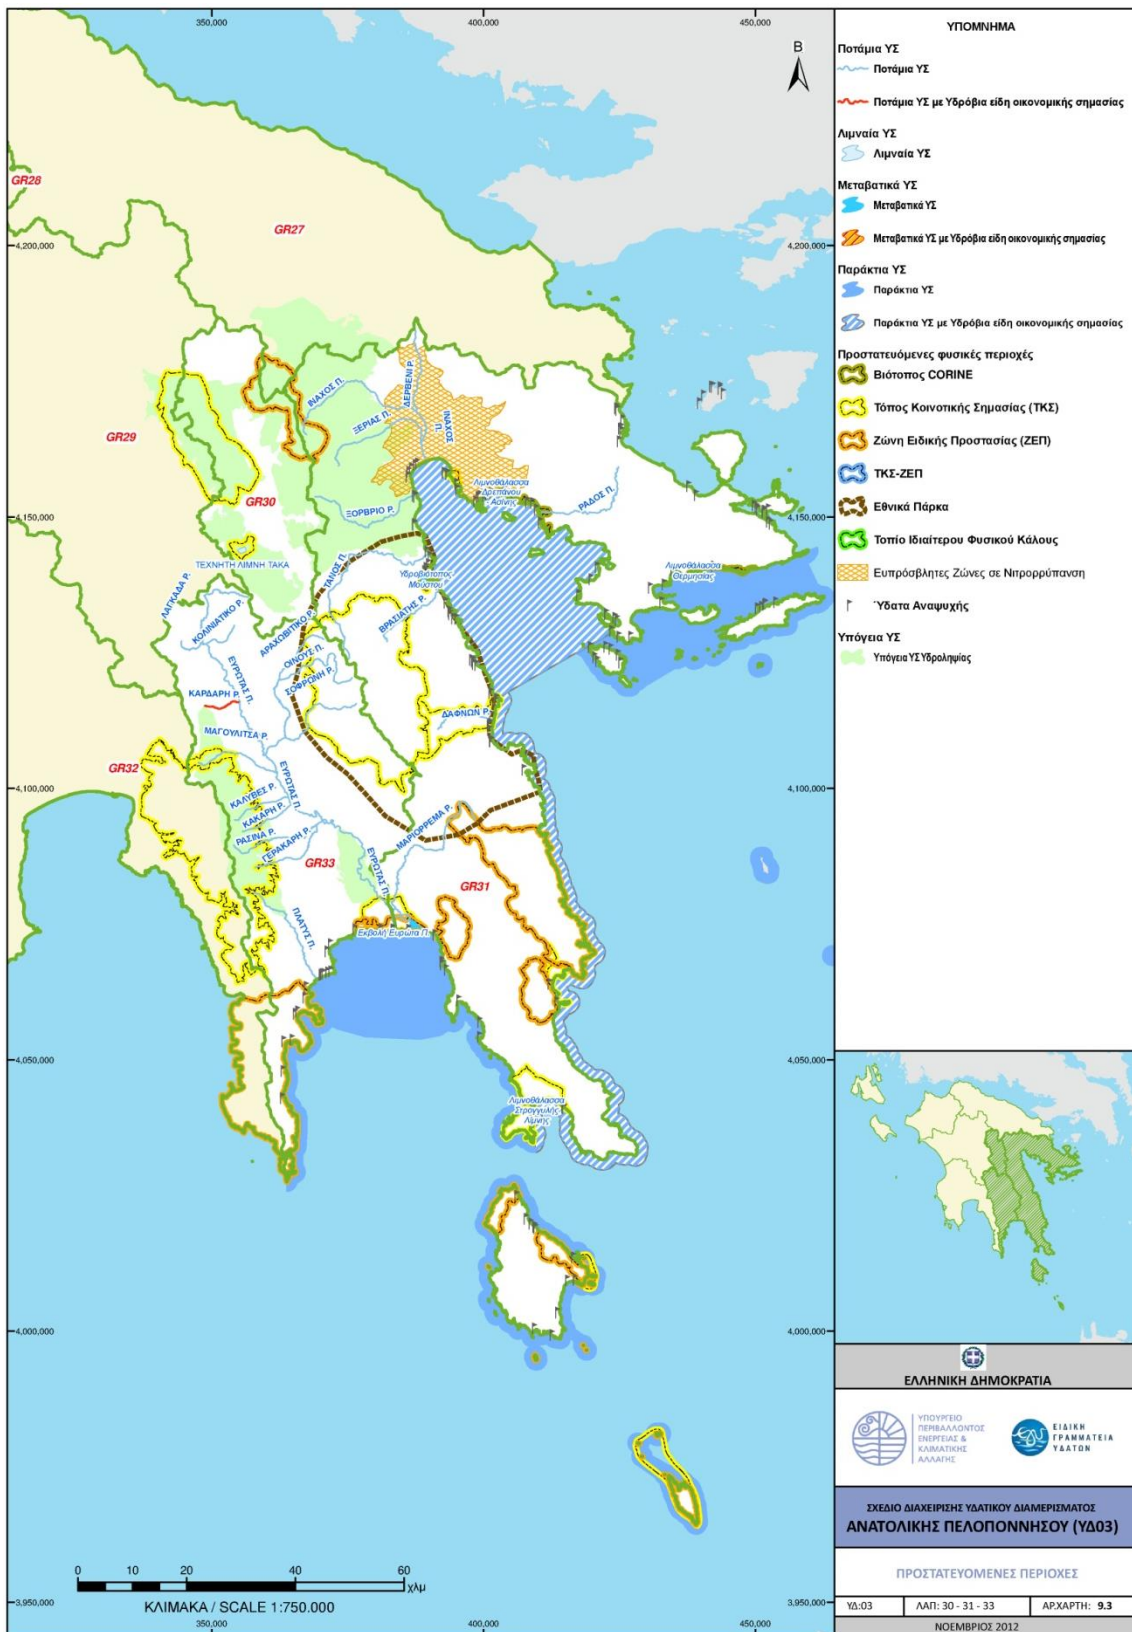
350,000
400,000
450,000
Β

ΥΠΟΜΝΗΜΑ
Ποτάμια ΥΣ
Ποτάμια ΥΣ
Ποτάμια ΥΣ με Υδρόβια είδη οικονομικής σημασίας
Λιμναία ΥΣ
Λιμναία ΥΣ
Μεταβατικά ΥΣ
Μεταβατικά ΥΣ
Μεταβατικά ΥΣ με Υδρόβια είδη οικονομικής σημασίας
Παράκτια ΥΣ
Παράκτια ΥΣ
Παράκτια ΥΣ με Υδρόβια είδη οικονομικής σημασίας
Προστατευόμενες φυσικές περιοχές
Βιότοπος CORINE
Τόπος Κοινοτικής Σημασίας (ΤΚΣ)
Ζώνη Ειδικής Προστασίας (ΖΕΠ)
ΤΚΣ-ΖΕΠ
Εθνικά Πάρκα
Τοπίο Ιδιαίτερου Φυσικού Κάλους
Ευπρόσβλητες Ζώνες σε Νιτρορρύπανση
Ύδατα Αναψυχής
Υπόγεια ΥΣ
Υπόγεια ΥΣ Υδροληψίας

GR28
GR27
GR29
GR30
GR32
GR33
GR31
4,200,000
4,150,000
4,100,000
4,050,000
4,000,000
3,950,000

ΙΝΑΧΟΣ Π.
ΔΕΡΒΕΝΙ Ρ.
ΞΕΡΙΑΣ Π.
ΙΝΑΧΟΣ Π.
Λιμνοθάλασσα Δρεπάνου Ασίνης
ΡΑΔΟΣ Π.
ΞΟΡΒΡΙΟ Ρ.
ΤΕΧΝΗΤΗ ΛΙΜΝΗ ΤΑΚΑ
Λιμνοθάλασσα Θερμησίας
ΛΑΓΚΑΔΑ Ρ.
ΤΑΝΟΣ Π.
Υδροβιότοπος Μούστου
ΚΟΛΙΝΙΑΤΙΚΟ Ρ.
ΑΡΑΧΩΒΙΤΙΚΟ Ρ.
ΒΡΑΣΙΑΤΗΣ Ρ.
ΟΙΝΟΥΣ Π.
ΕΥΡΩΤΑΣ Π.
ΣΟΦΡΩΝΗ Ρ.
ΚΑΡΔΑΡΗ Ρ.
ΔΑΦΝΩΝ Ρ.
ΜΑΓΟΥΛΙΤΣΑ Ρ.
ΕΥΡΩΤΑΣ Π.
ΚΑΛΥΒΕΣ Ρ.
ΚΑΚΑΡΗ Ρ.
ΜΑΡΙΟΡΡΕΜΑ Ρ.
ΡΑΣΙΝΑ Ρ.
ΓΕΡΑΚΑΡΗ Ρ.
ΕΥΡΩΤΑΣ Π.
ΠΛΑΤΥΣ Π.
Εκβολή Ευρώτα Π.
Λιμνοθάλασσα Στρογγυλής Λίμνης

ΕΛΛΗΝΙΚΗ ΔΗΜΟΚΡΑΤΙΑ
ΥΠΟΥΡΓΕΙΟ ΠΕΡΙΒΑΛΛΟΝΤΟΣ ΕΝΕΡΓΕΙΑΣ & ΚΛΙΜΑΤΙΚΗΣ ΑΛΛΑΓΗΣ
ΕΙΔΙΚΗ ΓΡΑΜΜΑΤΕΙΑ ΥΔΑΤΩΝ
ΣΧΕΔΙΟ ΔΙΑΧΕΙΡΙΣΗΣ ΥΔΑΤΙΚΟΥ ΔΙΑΜΕΡΙΣΜΑΤΟΣ
ΑΝΑΤΟΛΙΚΗΣ ΠΕΛΟΠΟΝΝΗΣΟΥ (ΥΔ03)
ΠΡΟΣΤΑΤΕΥΟΜΕΝΕΣ ΠΕΡΙΟΧΕΣ
ΥΔ:03 ΛΑΠ: 30 - 31 - 33 ΑΡ.ΧΑΡΤΗ: 9.3
ΝΟΕΜΒΡΙΟΣ 2012

0 10 20 40 60 χλμ
ΚΛΙΜΑΚΑ / SCALE 1:750.000